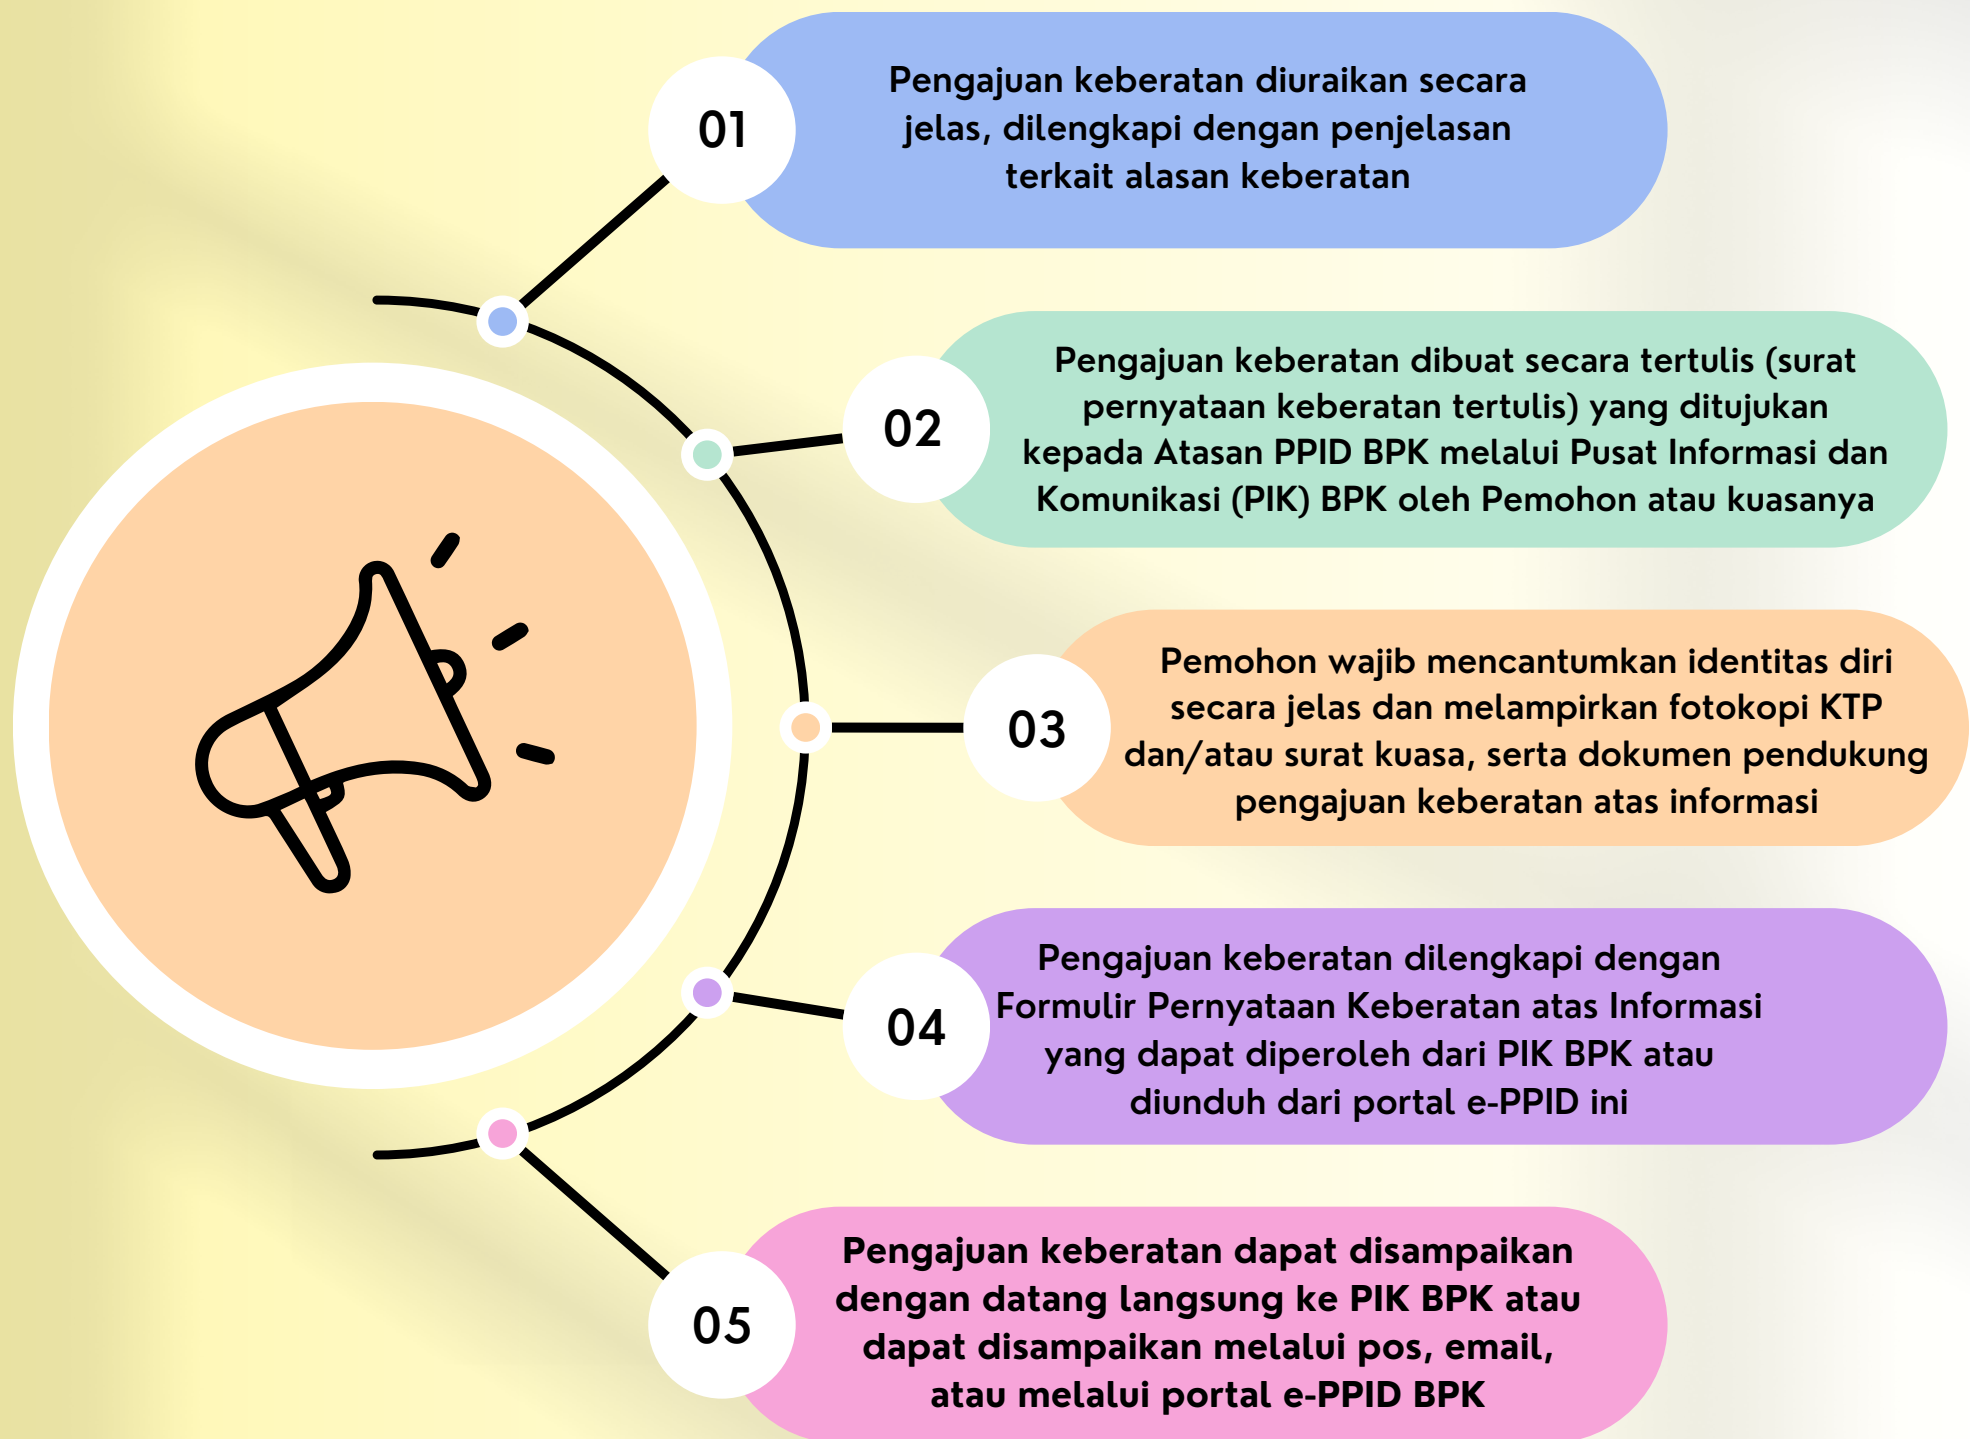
01
Pengajuan keberatan diuraikan secara jelas, dilengkapi dengan penjelasan terkait alasan keberatan

02
Pengajuan keberatan dibuat secara tertulis (surat pernyataan keberatan tertulis) yang ditujukan kepada Atasan PPID BPK melalui Pusat Informasi dan Komunikasi (PIK) BPK oleh Pemohon atau kuasanya

03
Pemohon wajib mencantumkan identitas diri secara jelas dan melampirkan fotokopi KTP dan/atau surat kuasa, serta dokumen pendukung pengajuan keberatan atas informasi

04
Pengajuan keberatan dilengkapi dengan Formulir Pernyataan Keberatan atas Informasi yang dapat diperoleh dari PIK BPK atau diunduh dari portal e-PPID ini

05
Pengajuan keberatan dapat disampaikan dengan datang langsung ke PIK BPK atau dapat disampaikan melalui pos, email, atau melalui portal e-PPID BPK